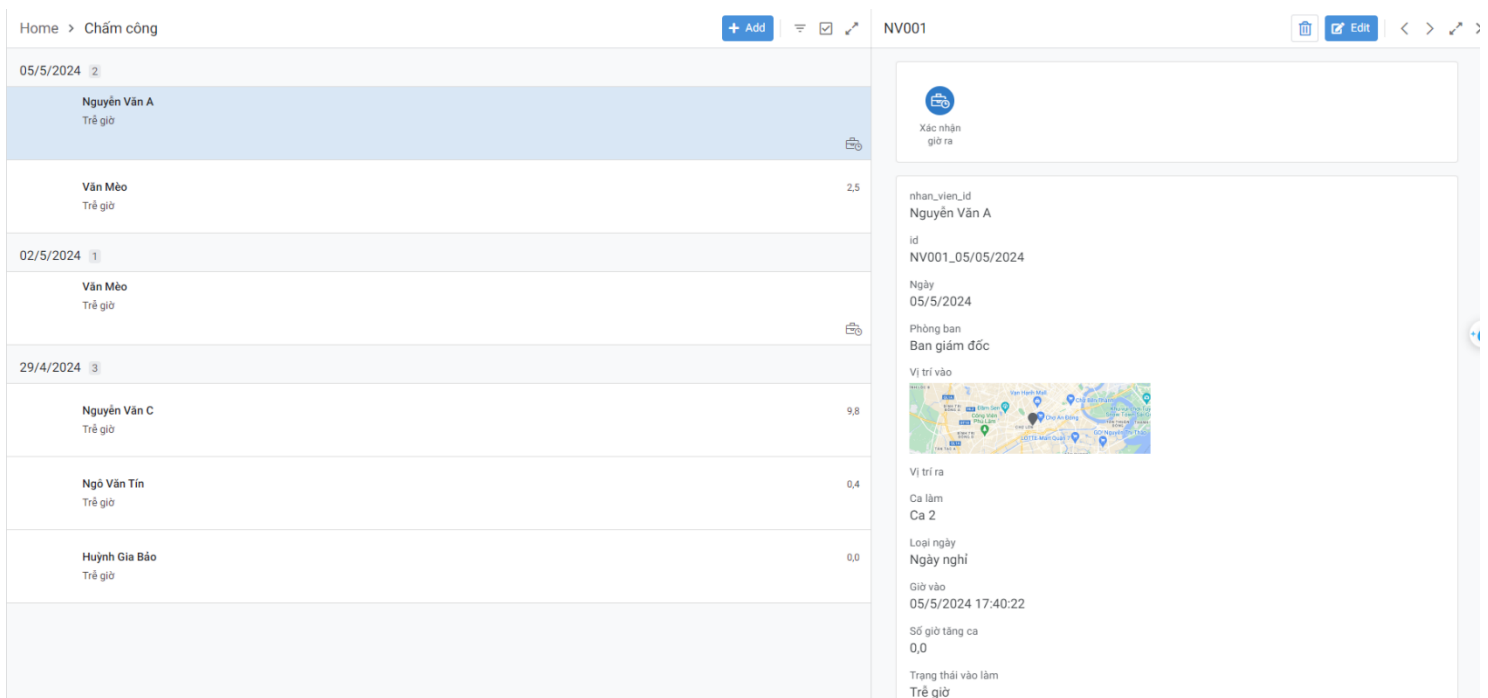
Home > Chấm công

+ Add

05/5/2024 2

Nguyễn Văn A
Trễ giờ

Văn Mèo
Trễ giờ
2,5

02/5/2024 1

Văn Mèo
Trễ giờ

29/4/2024 3

Nguyễn Văn C
Trễ giờ
9,8

Ngô Văn Tín
Trễ giờ
0,4

Huỳnh Gia Bảo
Trễ giờ
0,0

NV001

Edit

Xác nhận giờ ra

nhan_vien_id
Nguyễn Văn A

id
NV001_05/05/2024

Ngày
05/5/2024

Phòng ban
Ban giám đốc

Vị trí vào

Vị trí ra

Ca làm
Ca 2

Loại ngày
Ngày nghỉ

Giờ vào
05/5/2024 17:40:22

Số giờ tăng ca
0,0

Trạng thái vào làm
Trễ giờ